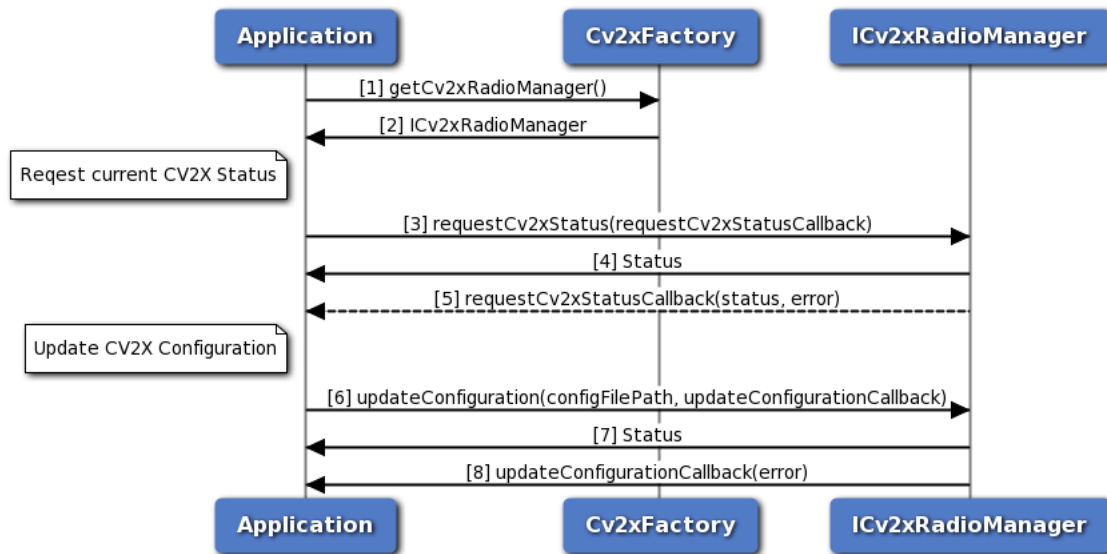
Application

Cv2xFactory

ICv2xRadioManager

[1] getCv2xRadioManager()

[2] ICv2xRadioManager

Reqest current CV2X Status

[3] requestCv2xStatus(requestCv2xStatusCallback)

[4] Status

[5] requestCv2xStatusCallback(status, error)

Update CV2X Configuration

[6] updateConfiguration(configFilePath, updateConfigurationCallback)

[7] Status

[8] updateConfigurationCallback(error)

Application

Cv2xFactory

ICv2xRadioManager